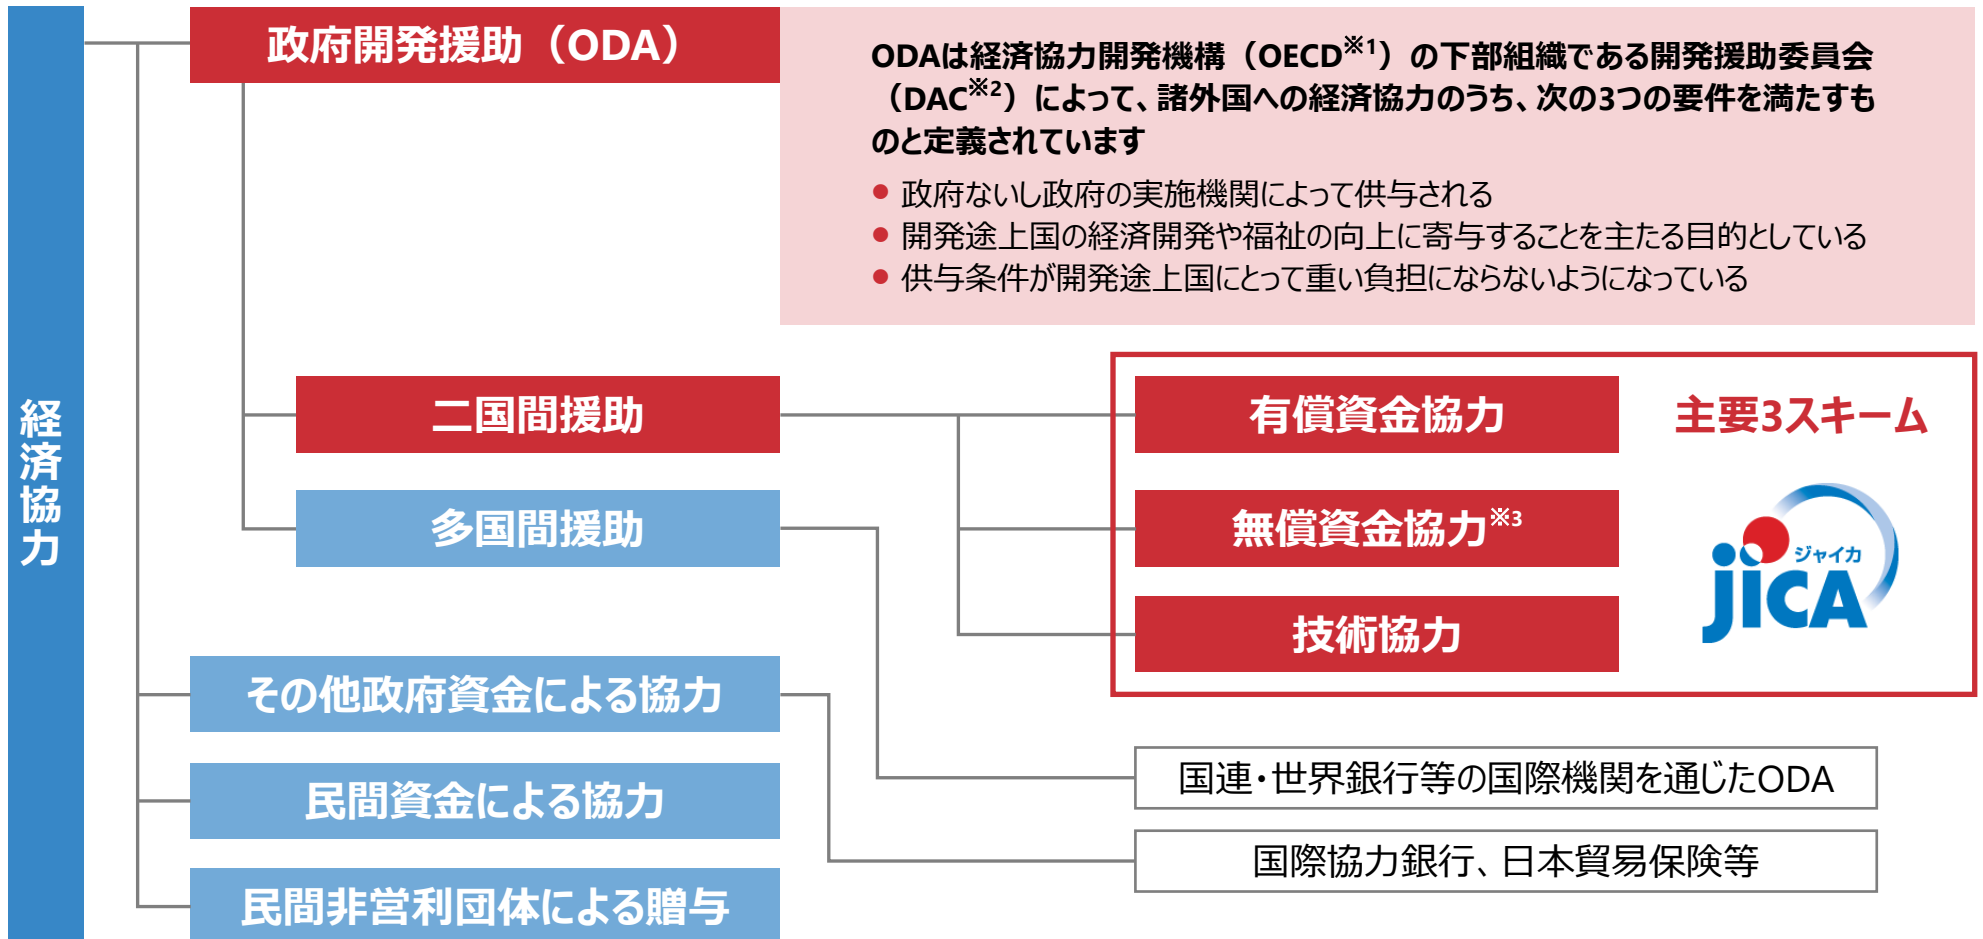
経済協力

政府開発援助（ODA）

ODAは経済協力開発機構（OECD※1）の下部組織である開発援助委員会（DAC※2）によって、諸外国への経済協力のうち、次の3つの要件を満たすものと定義されています

● 政府ないし政府の実施機関によって供与される
● 開発途上国の経済開発や福祉の向上に寄与することを主たる目的としている
● 供与条件が開発途上国にとって重い負担にならないようになっている

二国間援助

多国間援助

有償資金協力

無償資金協力※3

技術協力

主要3スキーム

ジャイカ
JICA

その他政府資金による協力

民間資金による協力

民間非営利団体による贈与

国連・世界銀行等の国際機関を通じたODA

国際協力銀行、日本貿易保険等